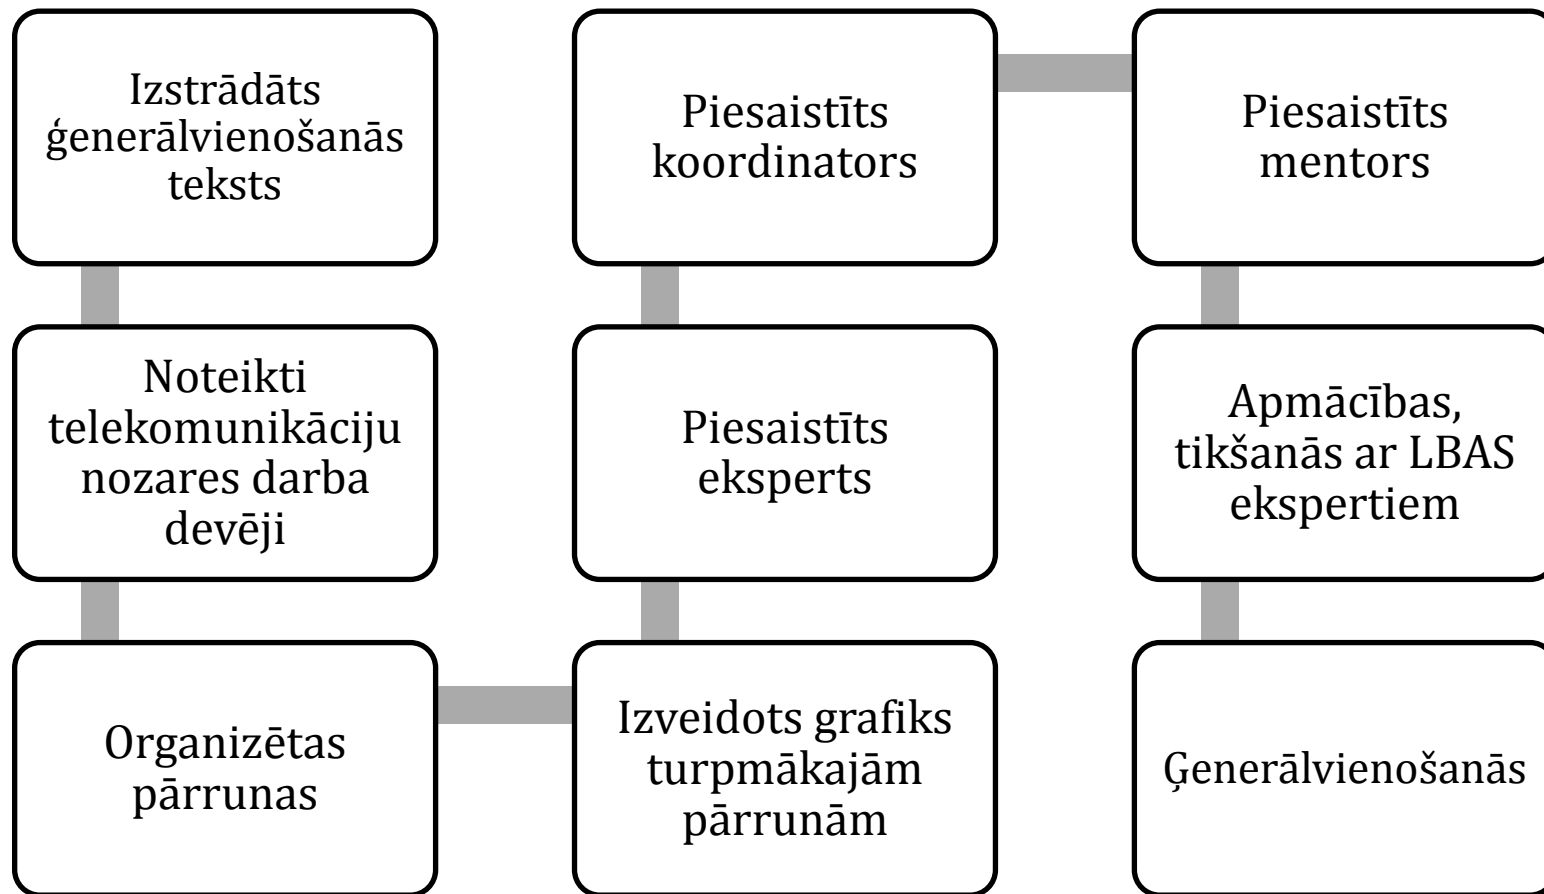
Izstrādāts ģenerālvienošanās teksts

Noteikti telekomunikāciju nozares darba devēji

Organizētas pārrunas

Izveidots grafiks turpmākajām pārrunām

Piesaistīts eksperts

Piesaistīts koordinators

Piesaistīts mentors

Apmācības, tikšanās ar LBAS ekspertiem

Ģenerālvienošanās